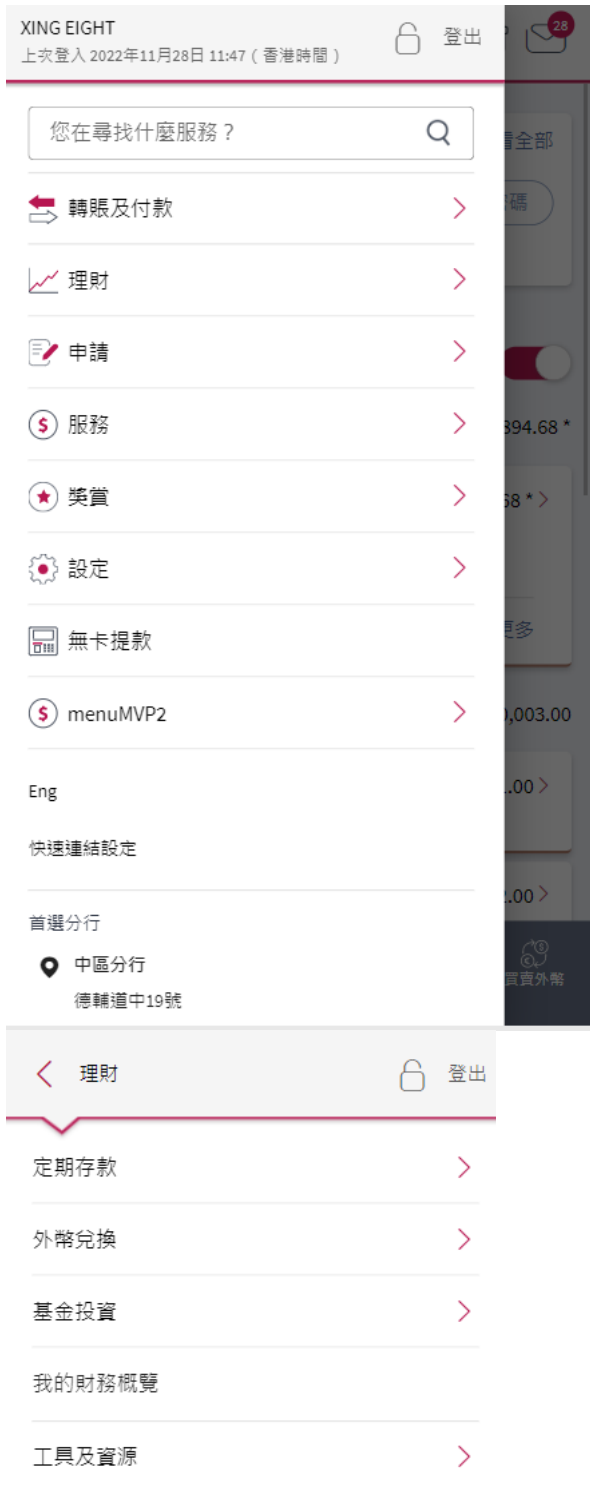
XING EIGHT
上次登入 2022年11月28日 11:47（香港時間）

登出

28

您在尋找什麼服務？

轉賬及付款

理財

申請

服務

獎賞

設定

無卡提款

menuMVP2

Eng

快速連結設定

首選分行

中區分行
德輔道中19號

看全部

碼

394.68 *

68 *

更多

,003.00

.00

.00

買賣外幣

理財

登出

定期存款

外幣兌換

基金投資

我的財務概覽

工具及資源